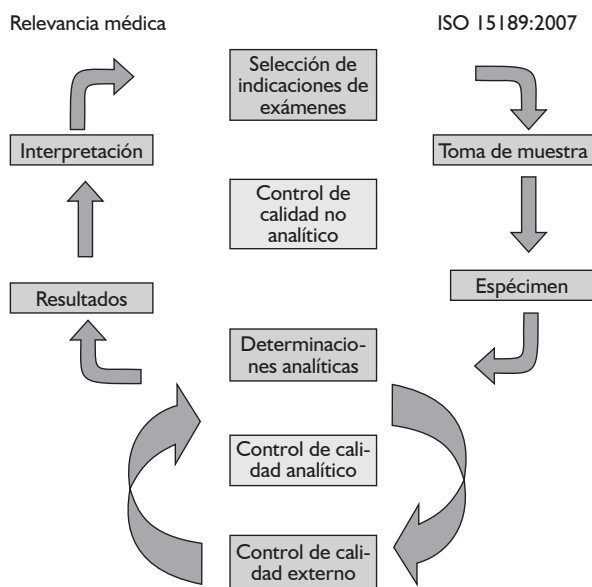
Relevancia médica

ISO 15189:2007

Selección de indicaciones de exámenes

Interpretación

Toma de muestra

Control de calidad no analítico

Resultados

Espécimen

Determinaciones analíticas

Control de calidad analítico

Control de calidad externo